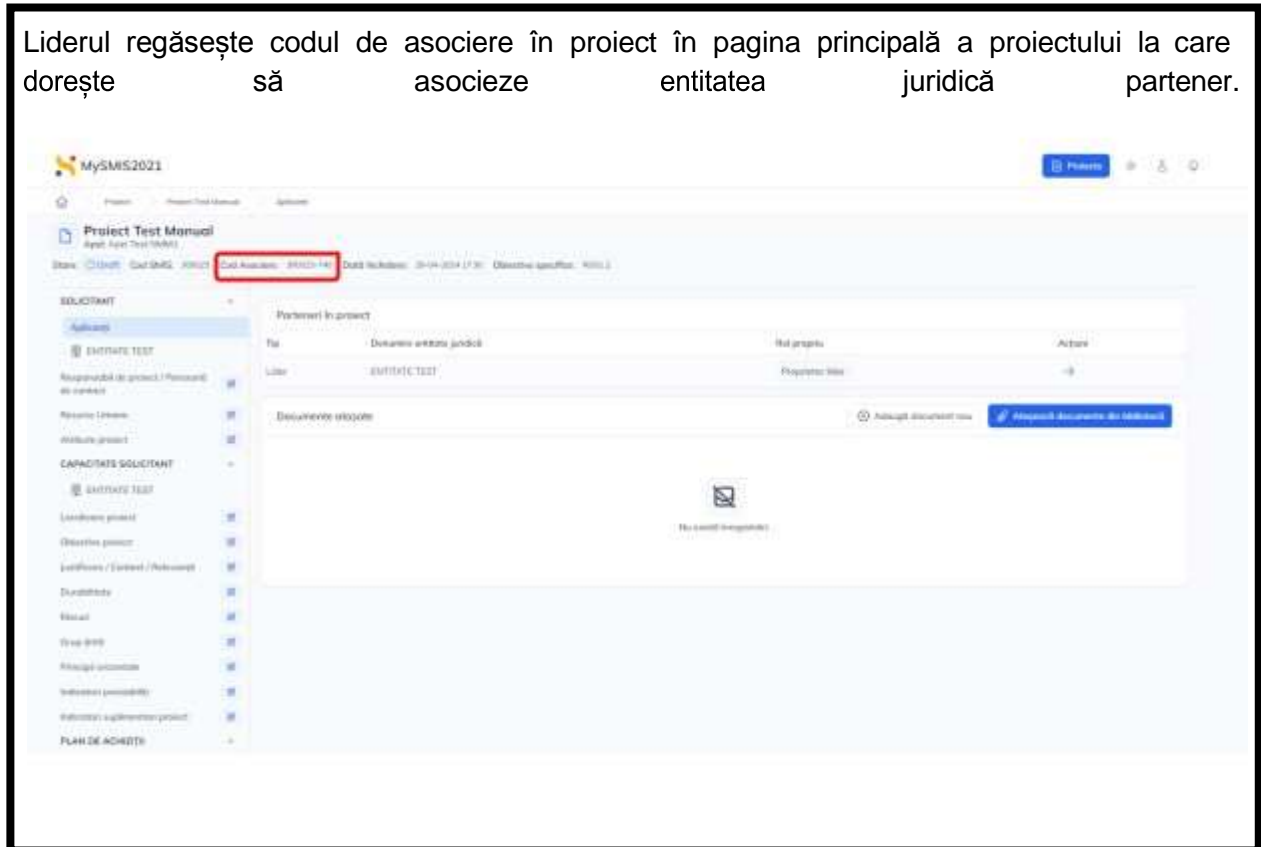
Liderul regăsește codul de asociere în proiect în pagina principală a proiectului la care dorește să asocieze entitatea juridică partener.

MySMIS2021

Proiecte

Proiect Test Manual

Stare: Draft Cod SMIS: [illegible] Cod Asociere: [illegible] Data închidere: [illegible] Obiective specifice: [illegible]

SOLICITANT

Aplicant

ENTITATE TEST

Responsabil de proiect / Persoană de contact

Resurse Umane

Atribute proiect

CAPACITATE SOLICITANT

ENTITATE TEST

Localizare proiect

Obiective proiect

Justificare / Context / Relevanță

Durabilitate

Riscuri

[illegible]

Principii orizontale

Indicatori prestabiliți

Indicatori suplimentari proiect

PLAN DE ACHIZIȚII

Parteneri în proiect

| Tip | Denumire entitate juridică | Rol propriu | Acțiuni |
|---|---|---|---|
| Lider | ENTITATE TEST | Proprietar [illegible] | → |

Documente atașate

Adaugă document nou

Atașează documente din bibliotecă

Nu există înregistrări